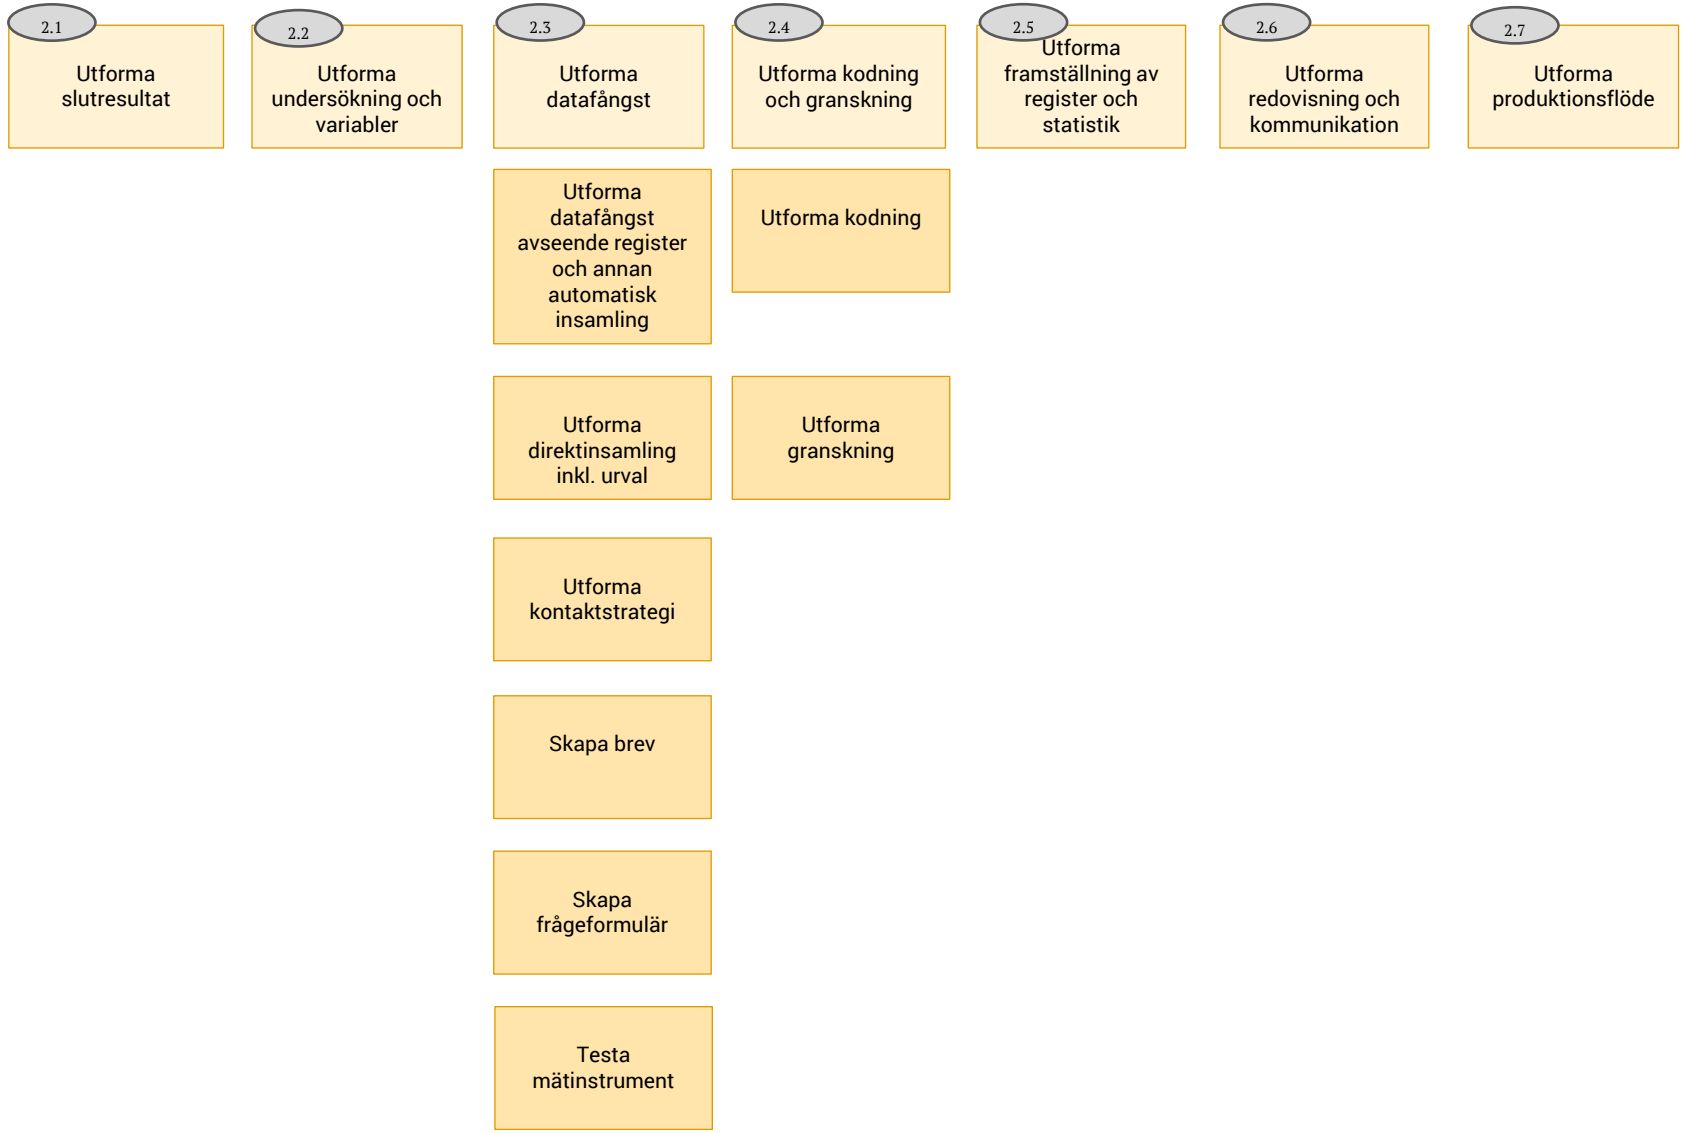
2.1
Utforma slutresultat

2.2
Utforma undersökning och variabler

2.3
Utforma datafångst

2.4
Utforma kodning och granskning

2.5
Utforma framställning av register och statistik

2.6
Utforma redovisning och kommunikation

2.7
Utforma produktionsflöde

Utforma datafångst avseende register och annan automatisk insamling

Utforma kodning

Utforma direktinsamling inkl. urval

Utforma granskning

Utforma kontaktstrategi

Skapa brev

Skapa frågeformulär

Testa mätinstrument